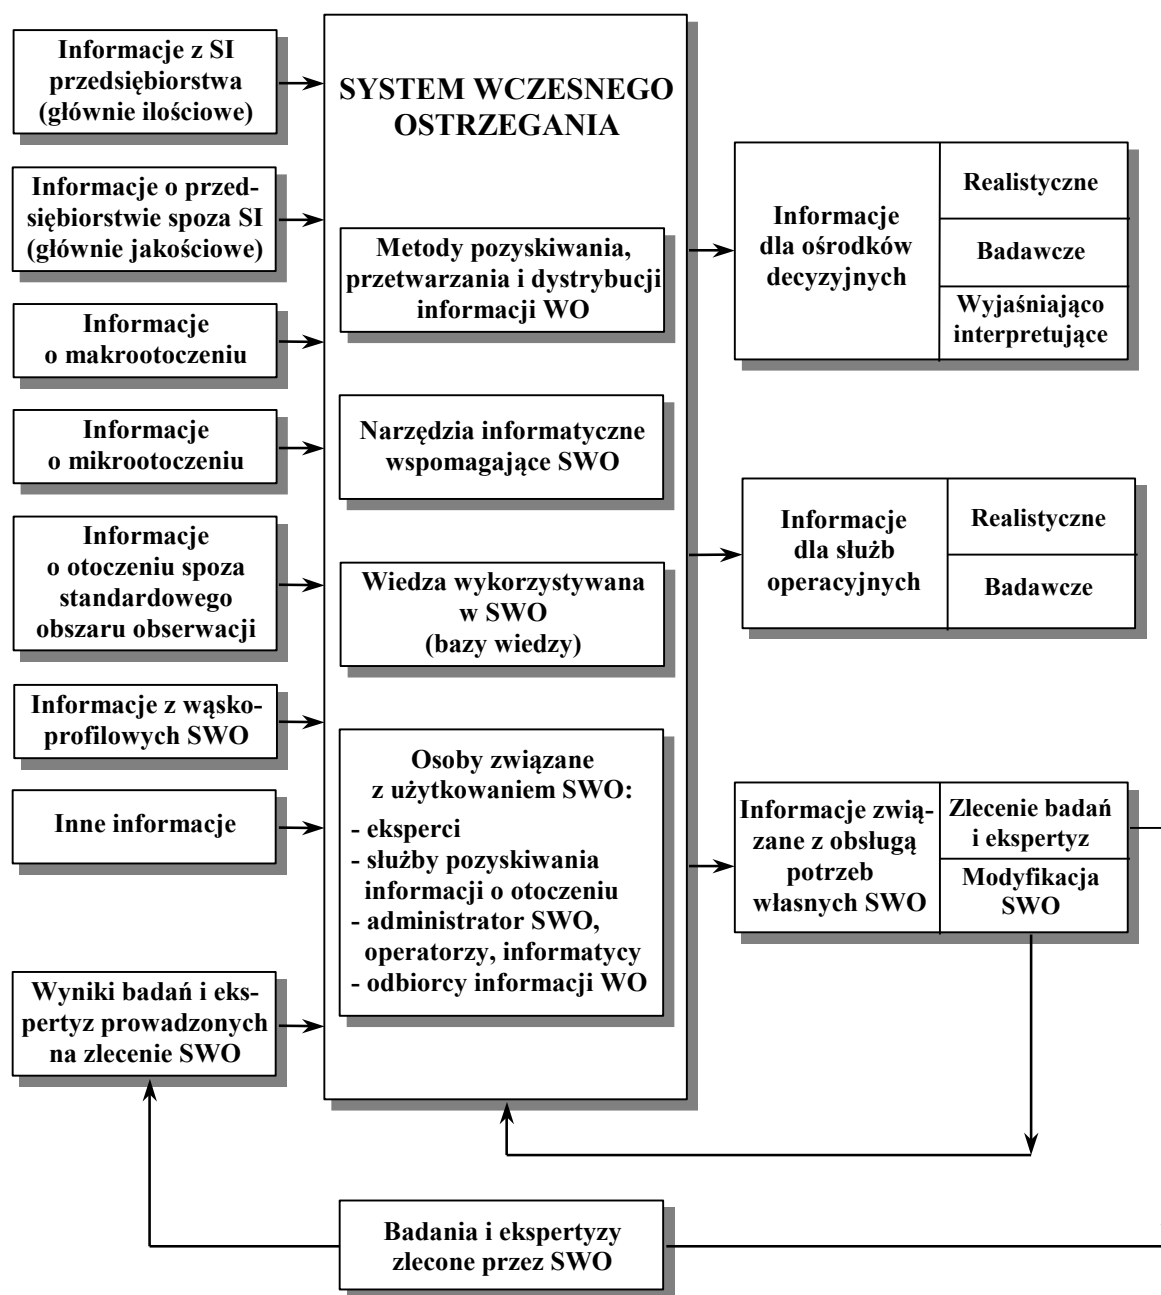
Informacje z SI przedsiębiorstwa (głównie ilościowe)

Informacje o przedsiębiorstwie spoza SI (głównie jakościowe)

Informacje o makrootoczeniu

Informacje o mikrootoczeniu

Informacje o otoczeniu spoza standardowego obszaru obserwacji

Informacje z wąskoprofilowych SWO

Inne informacje

Wyniki badań i ekspertyz prowadzonych na zlecenie SWO

SYSTEM WCZESNEGO OSTRZEGANIA

Metody pozyskiwania, przetwarzania i dystrybucji informacji WO

Narzędzia informatyczne wspomagające SWO

Wiedza wykorzystywana w SWO (bazy wiedzy)

Osoby związane z użytkowaniem SWO:
- eksperci
- służby pozyskiwania informacji o otoczeniu
- administrator SWO, operatorzy, informatycy
- odbiorcy informacji WO

Informacje dla ośrodków decyzyjnych

Realistyczne

Badawcze

Wyjaśniająco interpretujące

Informacje dla służb operacyjnych

Realistyczne

Badawcze

Informacje związane z obsługą potrzeb własnych SWO

Zlecenie badań i ekspertyz

Modyfikacja SWO

Badania i ekspertyzy zlecone przez SWO